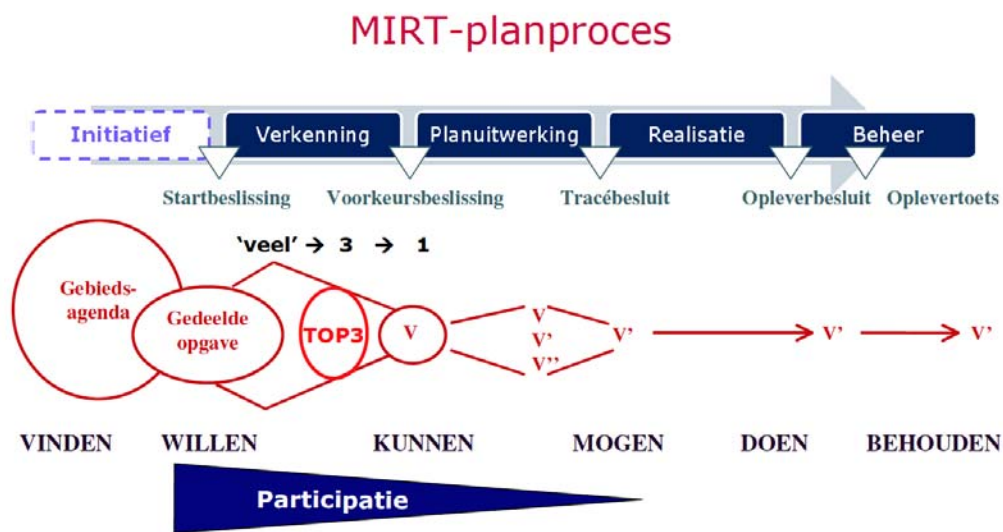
MIRT-planproces

Initiatief

Verkenning

Planuitwerking

Realisatie

Beheer

Startbeslissing

Voorkeursbeslissing

Tracébesluit

Opleverbesluit

Oplevertoets

'veel' → 3 → 1

Gebieds-agenda

Gedeelde opgave

TOP3

V

V

V'

V''

V'

V'

V'

VINDEN

WILLEN

KUNNEN

MOGEN

DOEN

BEHOUDEN

Participatie